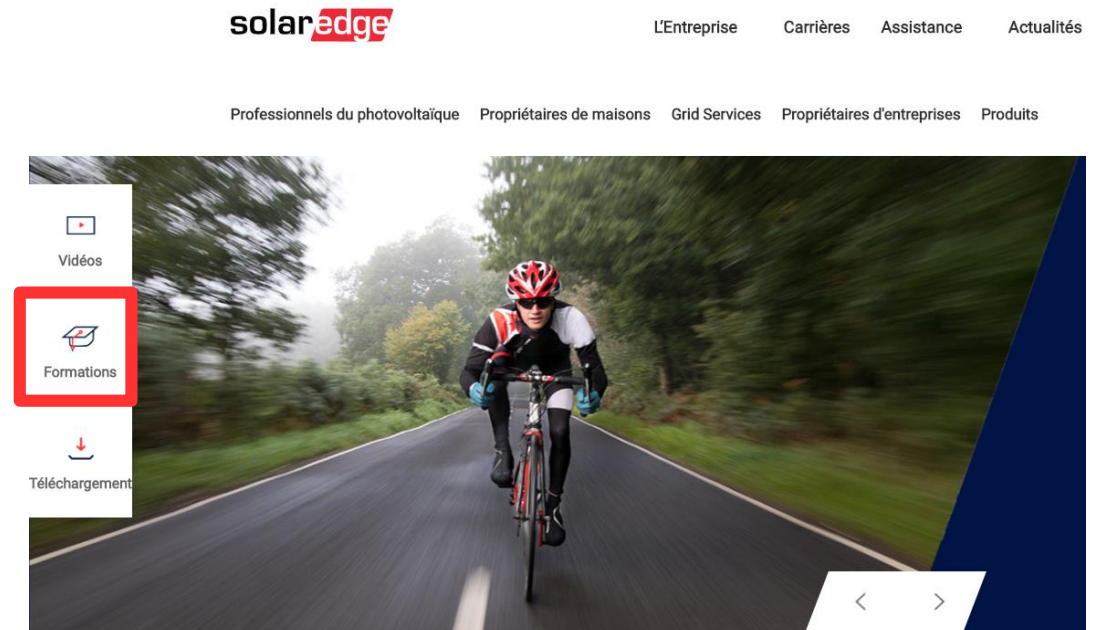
solaredge

L'Entreprise Carrières Assistance Actualités

Professionnels du photovoltaïque Propriétaires de maisons Grid Services Propriétaires d'entreprises Produits

Vidéos

Formations

Téléchargement

<

>